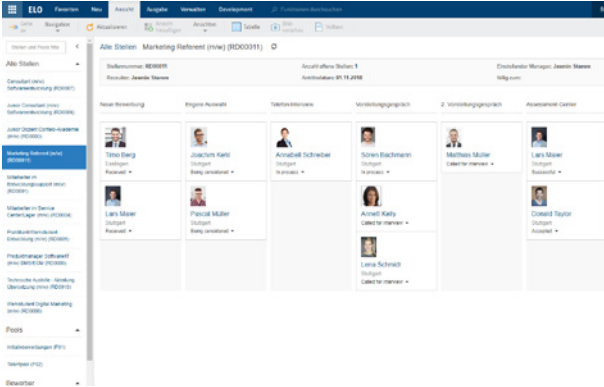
ELO Favoriten Neu Ansicht Ausgabe Verwalten Development Funktionen durchsuchen

Zurück Navigation Aktualisieren Ansicht Hinzufügen Ansichten Tabelle Stat... Vollbild

Stellen und Pools filte

Alle Stellen

Consultant (m/w/x) Softwareentwicklung (RD0007)

Junior Consultant (m/w/x) Softwareentwicklung (RD0008)

Junior Digital Content Akademie (m/w) (RD0009)

Marketing Referent (m/w) (RD0011)

Mitarbeiter/in Entwicklungssupport (m/w) (RD0001)

Mitarbeiter/in Service Center/Lager (m/w) (RD0004)

Praktikum/Werkstudent Entwicklung (m/w) (RD0005)

Produktmanager Software/IT (m/w) (RD0006)

Technische Autor/in - Abteilung Übersetzung (m/w) (RD0010)

Werkstudent Digital Marketing (m/w) (RD0002)

Pools

Initiativbewerbungen (P01)

Talentpool (P02)

Bewerber

Alle Stellen Marketing Referent (m/w) (RD00011)

Stellennummer: RD00011 Anzahl offene Stellen: 1 Einstellender Manager: Jasmin Sterne
Recruiter: Jasmin Sterne Antrittsdatum: 01.11.2018 Intranet: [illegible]

Neue Bewerbung | Eingane Auswahl | Telefoninterview | Vorstellungsgespräch | 2. Vorstellungsgespräch | Assessment Center

Timo Berg
Esslingen
Received

Lars Maier
Stuttgart
Received

Joachim Kehl
Stuttgart
Being considered

Pascal Müller
Stuttgart
Being considered

Annabell Schreiber
Stuttgart
In process

Sören Bachmann
Stuttgart
In process

Annett Kelly
Called for interview

Lena Schmidt
Stuttgart
Called for interview

Matthias Müller
Called for interview

Lars Maier
Stuttgart
Successful

Oswald Taylor
Stuttgart
Accepted